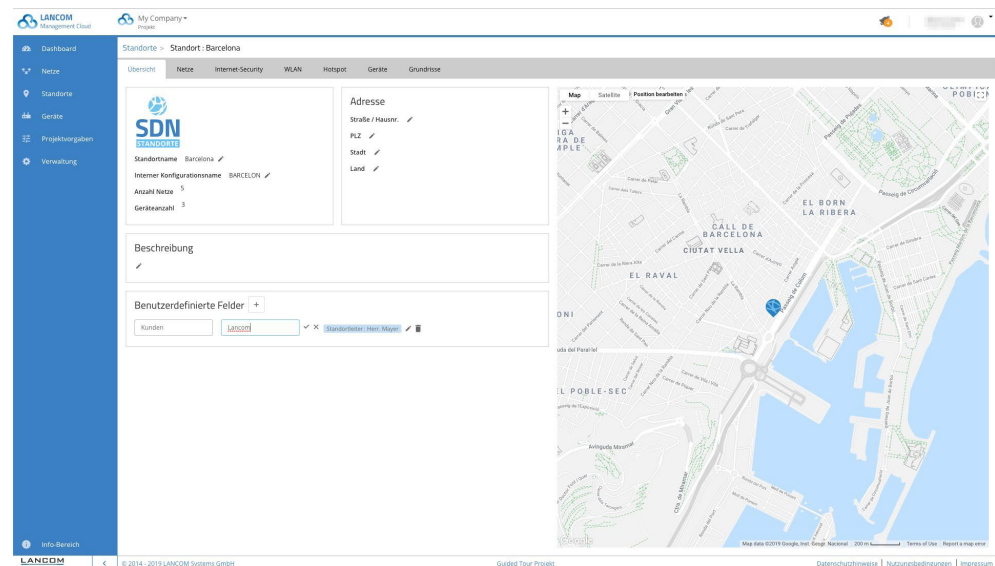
LANCOM Management Cloud

My Company
Projekt

Dashboard
Netze
Standorte
Geräte
Projektvorgaben
Verwaltung

Standorte > Standort : Barcelona

Übersicht | Netze | Internet-Security | WLAN | Hotspot | Geräte | Grundrisse

SDN
STANDORTE

Standortname Barcelona
Interner Konfigurationsname BARCELON
Anzahl Netze 5
Geräteanzahl 3

Adresse
Straße / Hausnr.
PLZ
Stadt
Land

Beschreibung

Benutzerdefinierte Felder +
Kunden | Lancom | Standortleiter : Herr. Mayer

Map | Satellite | Position bearbeiten

EL BORN
LA RIBERA
CALL DE BARCELONA
CIUTAT VELLA
EL RAVAL
EL POBLE-SEC
Avinguda Mistral
Passeig de Colom
Ronda del Litoral
Passeig de Picasso

Google
Map data ©2019 Google, Inst. Geogr. Nacional 200 m Terms of Use Report a map error

Info-Bereich

LANCOM
© 2014 - 2019 LANCOM Systems GmbH
Guided Tour Projekt
Datenschutzhinweise | Nutzungsbedingungen | Impressum